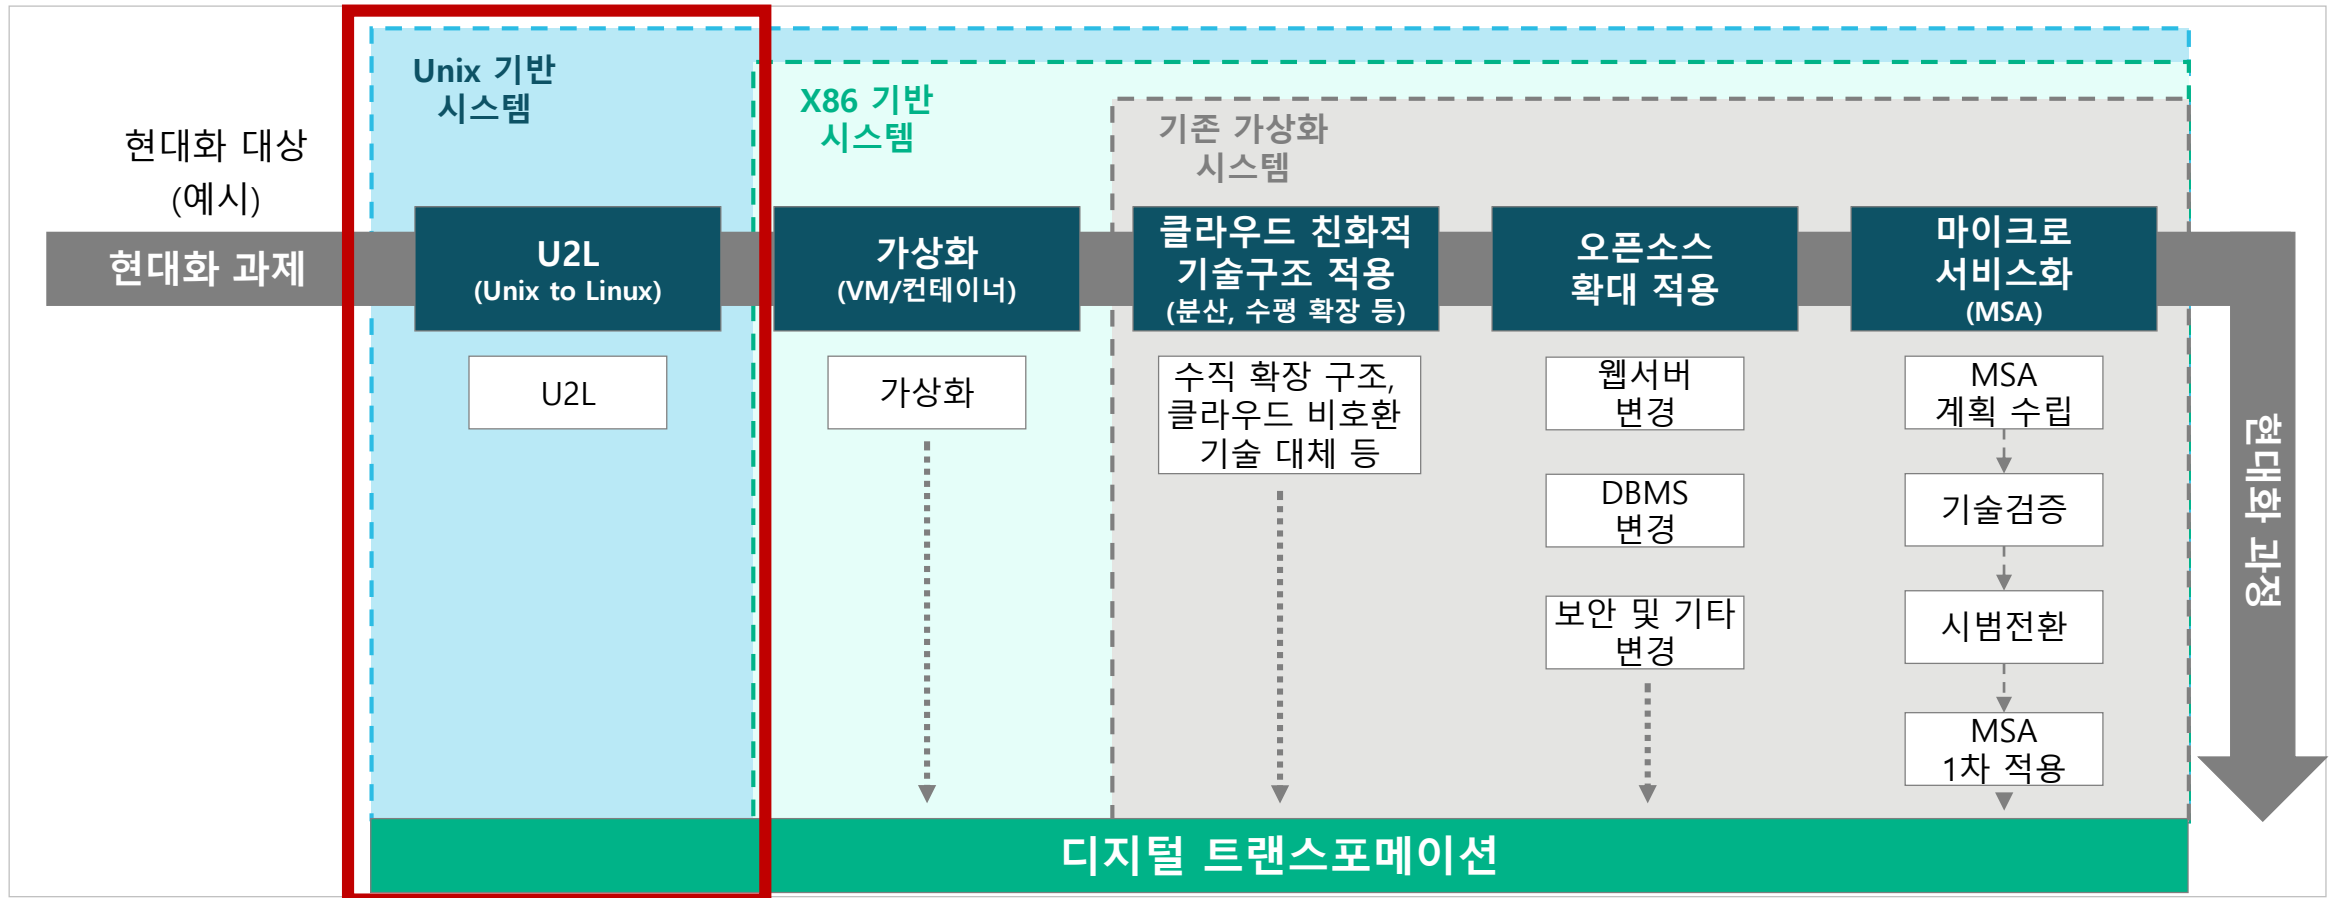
현대화 대상
(예시)

현대화 과제

Unix 기반
시스템

X86 기반
시스템

기존 가상화
시스템

U2L
(Unix to Linux)

가상화
(VM/컨테이너)

클라우드 친화적
기술구조 적용
(분산, 수평 확장 등)

오픈소스
확대 적용

마이크로
서비스화
(MSA)

U2L

가상화

수직 확장 구조,
클라우드 비호환
기술 대체 등

웹서버
변경

DBMS
변경

보안 및 기타
변경

MSA
계획 수립

기술검증

시범전환

MSA
1차 적용

현대화 과정

디지털 트랜스포메이션